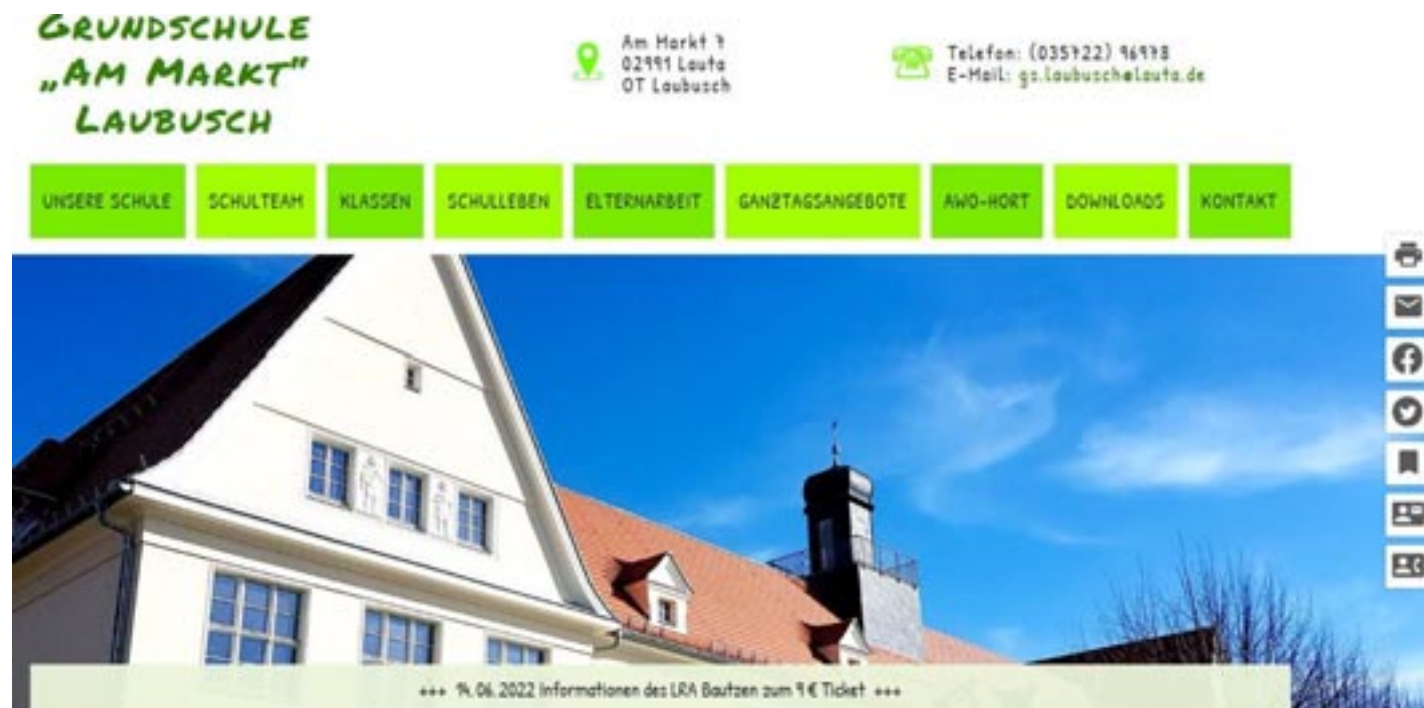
GRUNDSCHULE „AM MARKT" LAUBUSCH

Am Markt 7
02991 Lauta
OT Laubusch

Telefon: (035722) 96978
E-Mail: gs.laubusch@lauta.de

UNSERE SCHULE
SCHULTEAM
KLASSEN
SCHULLEBEN
ELTERNARBEIT
GANZTAGSANGEBOTE
AWO-HORT
DOWNLOADS
KONTAKT

+++ 14.06.2022 Informationen des LRA Bautzen zum 9 € Ticket +++